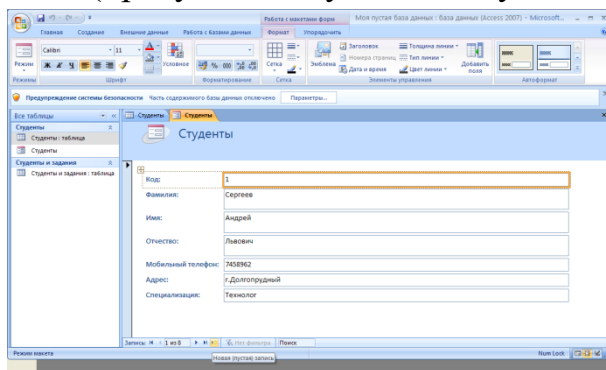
Работа с макетами форм Моя пустая база данных : база данных (Access 2007) - Microsoft...

Главная Создание Внешние данные Работа с базами данных Формат Упорядочить

Режим Calibri 11 Условное Сетка Эмблема Заголовок Номера страниц Дата и время Толщина линии Тип линии Цвет линии Добавить поля

Режимы Шрифт Форматирование Сетка Элементы управления Автоформат

Предупреждение системы безопасности Часть содержимого базы данных отключено Параметры...

Все таблицы

Студенты

Студенты : таблица

Студенты

Студенты и задания

Студенты и задания : таблица

Студенты Студенты

Студенты

Код: 1

Фамилия: Сергеев

Имя: Андрей

Отчество: Львович

Мобильный телефон: 7458962

Адрес: г.Долгопрудный

Специализация: Технолог

Запись: 1 из 8 Нет фильтра Поиск

Новая (пустая) запись

Режим макета Num Lock